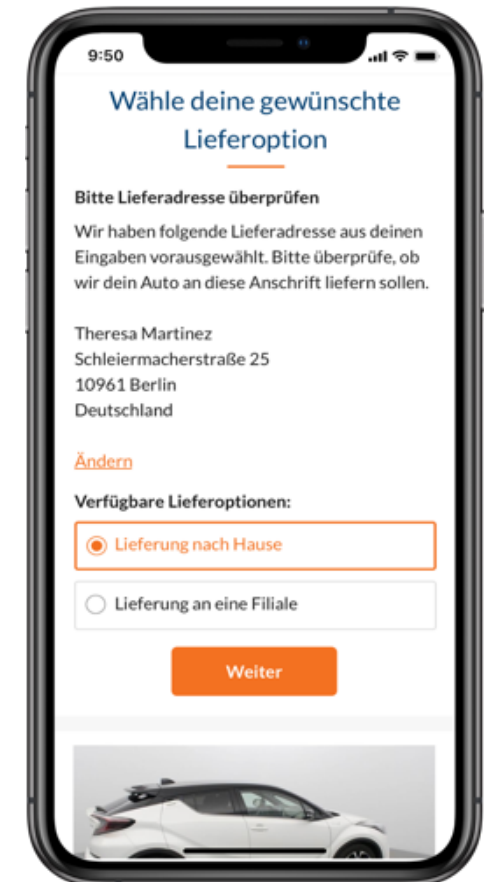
9:50

Wähle deine gewünschte Lieferoption

Bitte Lieferadresse überprüfen

Wir haben folgende Lieferadresse aus deinen Eingaben vorausgewählt. Bitte überprüfe, ob wir dein Auto an diese Anschrift liefern sollen.

Theresa Martinez
Schleiermacherstraße 25
10961 Berlin
Deutschland

Ändern

Verfügbare Lieferoptionen:

Lieferung nach Hause

Lieferung an eine Filiale

Weiter